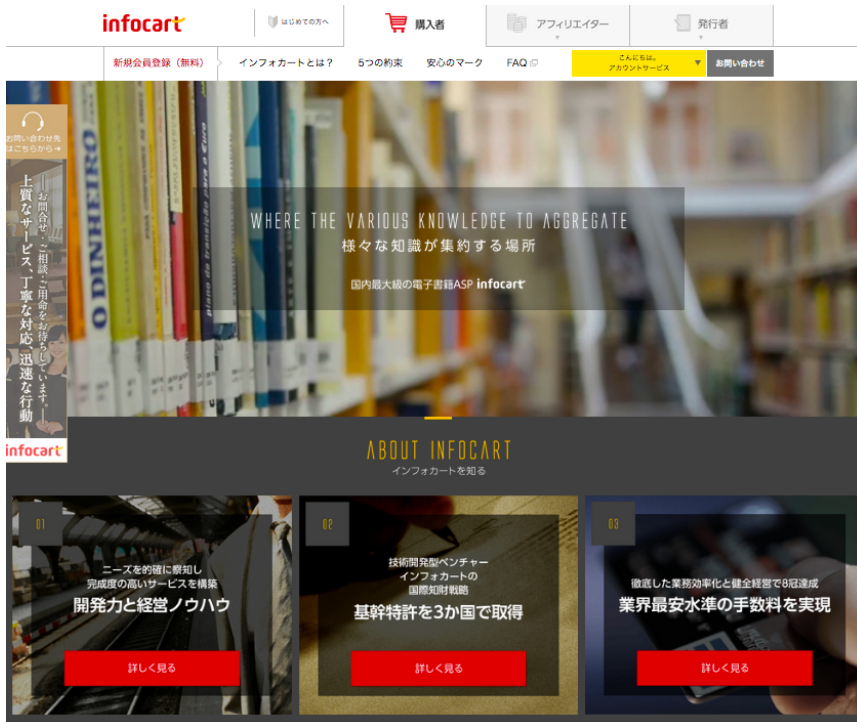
infocart

はじめての方へ

購入者

アフィリエイター

発行者

新規会員登録（無料）

インフォカートとは？

5つの約束

安心のマーク

FAQ

こんにちは。
アカウントサービス

お問い合わせ

お問い合わせ先はこちらから→

上質なサービス、丁寧な対応、迅速な行動

お問合せ、ご相談、ご用命をお待ちしています。

infocart

O DINHEIRO

WHERE THE VARIOUS KNOWLEDGE TO AGGREGATE
様々な知識が集約する場所

国内最大級の電子書籍ASP infocart

ABOUT INFOCART
インフォカートを知る

01
ニーズを的確に察知し
完成度の高いサービスを構築
開発力と経営ノウハウ
詳しく見る

02
技術開発型ベンチャー
インフォカートの
国際知財戦略
基幹特許を3か国で取得
詳しく見る

03
徹底した業務効率化と健全経営で8冠達成
業界最安水準の手数料を実現
詳しく見る